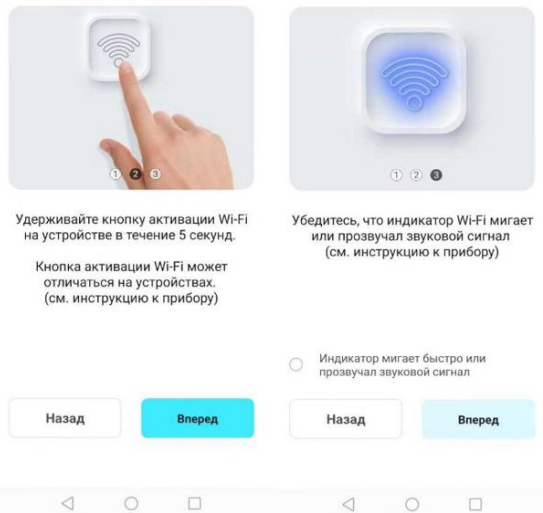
① ② ③

Удерживайте кнопку активации Wi-Fi на устройстве в течение 5 секунд.

Кнопка активации Wi-Fi может отличаться на устройствах. (см. инструкцию к прибору)

Назад

Вперед

① ② ③

Убедитесь, что индикатор Wi-Fi мигает или прозвучал звуковой сигнал (см. инструкцию к прибору)

Индикатор мигает быстро или прозвучал звуковой сигнал

Назад

Вперед